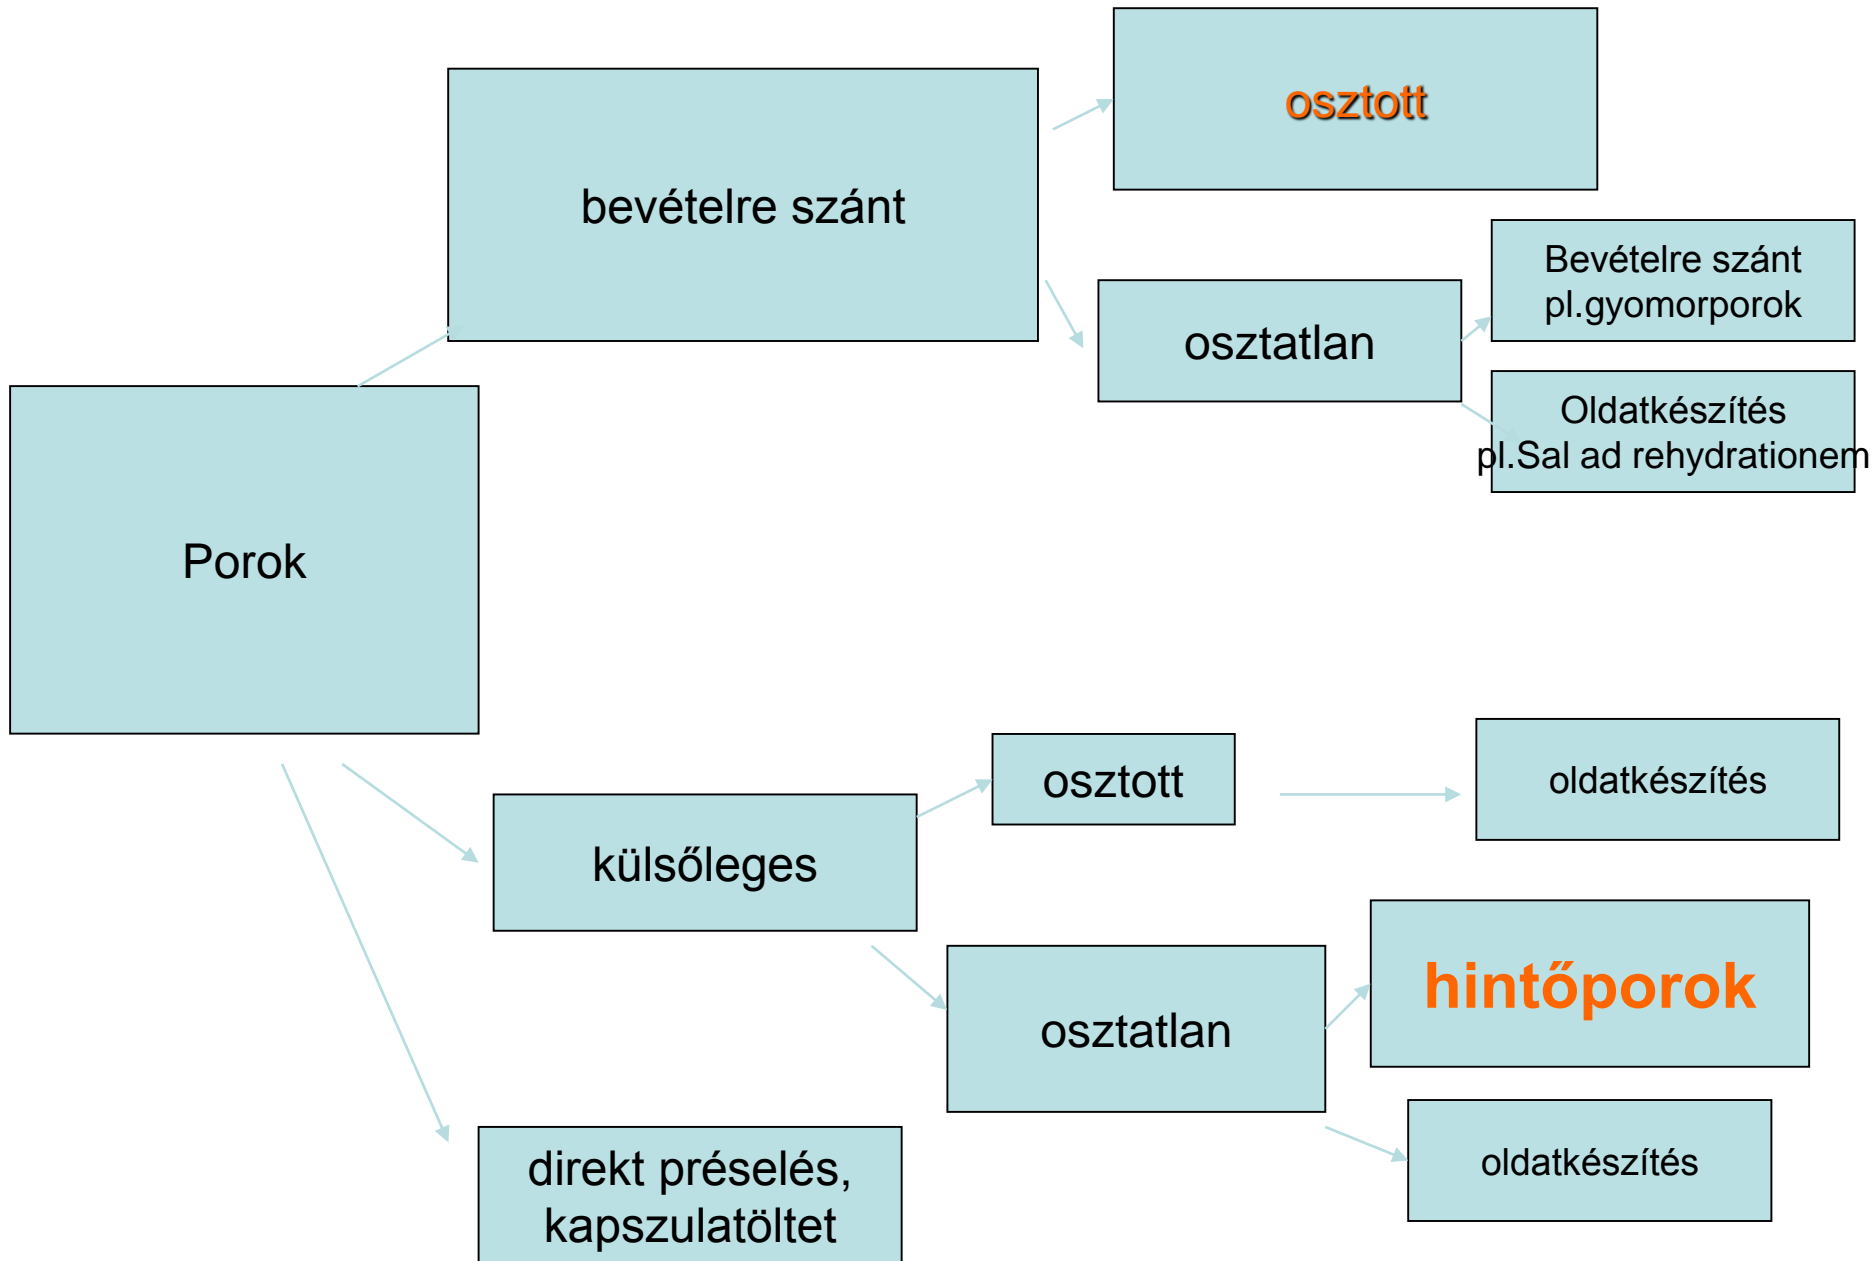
bevételre szánt

osztott

osztatlan

Bevételre szánt pl.gyomorporok

Oldatkészítés pl.Sal ad rehydrationem

Porok

külsőleges

osztott

oldatkészítés

osztatlan

hintőporok

oldatkészítés

direkt préselés, kapszulatöltet